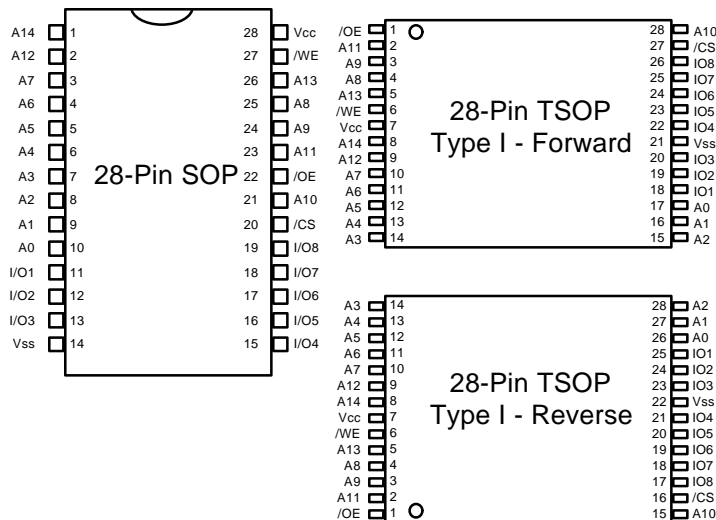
28-Pin SOP

| Pin | Name | Pin | Name |
|---|---|---|---|
| 1 | A14 | 28 | Vcc |
| 2 | A12 | 27 | /WE |
| 3 | A7 | 26 | A13 |
| 4 | A6 | 25 | A8 |
| 5 | A5 | 24 | A9 |
| 6 | A4 | 23 | A11 |
| 7 | A3 | 22 | /OE |
| 8 | A2 | 21 | A10 |
| 9 | A1 | 20 | /CS |
| 10 | A0 | 19 | I/O8 |
| 11 | I/O1 | 18 | I/O7 |
| 12 | I/O2 | 17 | I/O6 |
| 13 | I/O3 | 16 | I/O5 |
| 14 | Vss | 15 | I/O4 |

28-Pin TSOP Type I - Forward

| Pin | Name | Pin | Name |
|---|---|---|---|
| 1 | /OE | 28 | A10 |
| 2 | A11 | 27 | /CS |
| 3 | A9 | 26 | IO8 |
| 4 | A8 | 25 | IO7 |
| 5 | A13 | 24 | IO6 |
| 6 | /WE | 23 | IO5 |
| 7 | Vcc | 22 | IO4 |
| 8 | A14 | 21 | Vss |
| 9 | A12 | 20 | IO3 |
| 10 | A7 | 19 | IO2 |
| 11 | A6 | 18 | IO1 |
| 12 | A5 | 17 | A0 |
| 13 | A4 | 16 | A1 |
| 14 | A3 | 15 | A2 |

28-Pin TSOP Type I - Reverse

| Pin | Name | Pin | Name |
|---|---|---|---|
| 14 | A3 | 28 | A2 |
| 13 | A4 | 27 | A1 |
| 12 | A5 | 26 | A0 |
| 11 | A6 | 25 | IO1 |
| 10 | A7 | 24 | IO2 |
| 9 | A12 | 23 | IO3 |
| 8 | A14 | 22 | Vss |
| 7 | Vcc | 21 | IO4 |
| 6 | /WE | 20 | IO5 |
| 5 | A13 | 19 | IO6 |
| 4 | A8 | 18 | IO7 |
| 3 | A9 | 17 | IO8 |
| 2 | A11 | 16 | /CS |
| 1 | /OE | 15 | A10 |